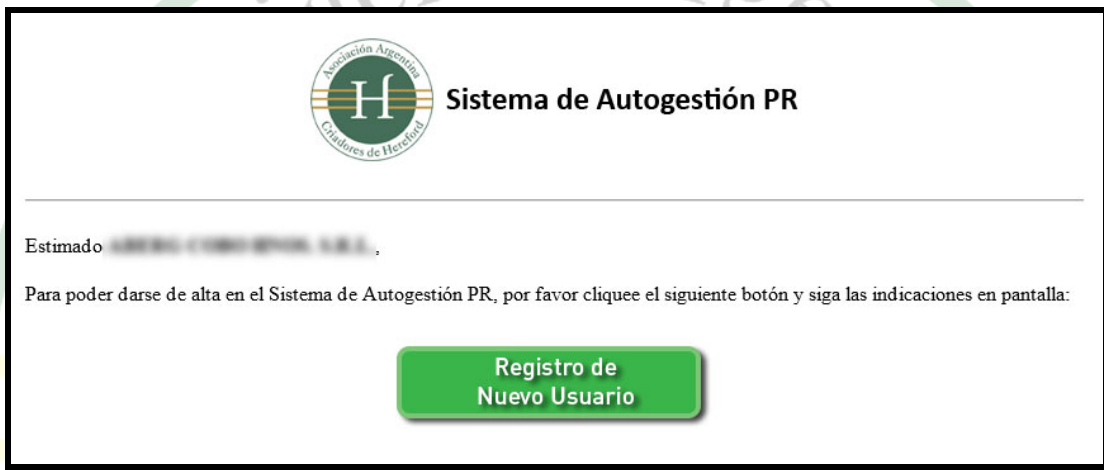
Asociación Argentina
H
Criadores de Hereford

Sistema de Autogestión PR

Estimado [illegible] ,

Para poder darse de alta en el Sistema de Autogestión PR, por favor cliquee el siguiente botón y siga las indicaciones en pantalla:

Registro de Nuevo Usuario